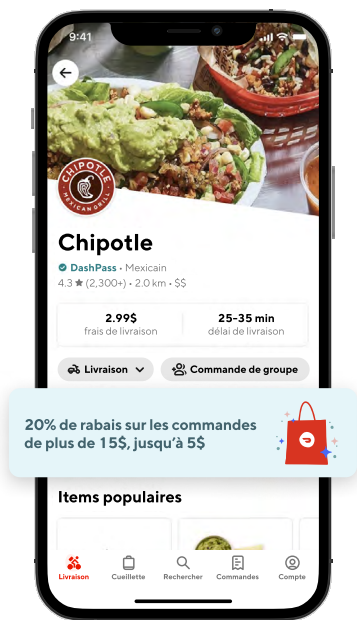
9:41

CHIPOTLE MEXICAN GRILL

Chipotle

DashPass • Mexicain
4.3 ★ (2,300+) • 2.0 km • $$

2.99$
frais de livraison

25–35 min
délai de livraison

Livraison

Commande de groupe

20% de rabais sur les commandes de plus de 15$, jusqu'à 5$

Items populaires

Livraison
Cueillette
Rechercher
Commandes
Compte